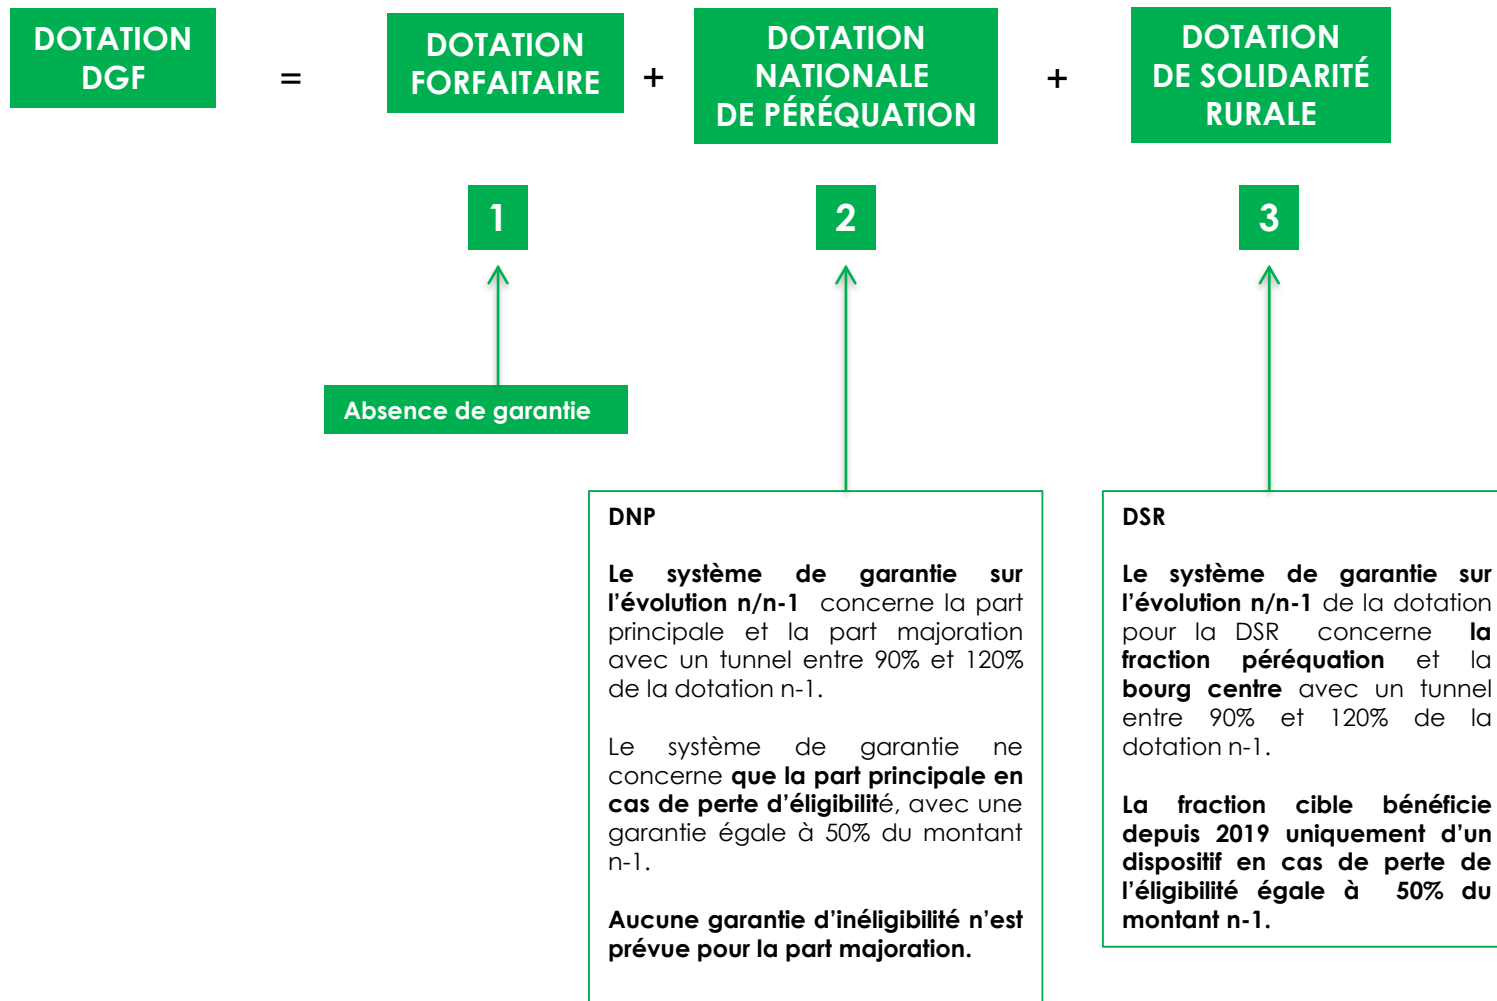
DOTATION DGF

=

DOTATION FORFAITAIRE

+

DOTATION NATIONALE DE PÉRÉQUATION

+

DOTATION DE SOLIDARITÉ RURALE

1

2

3

Absence de garantie

DNP

Le système de garantie sur l'évolution n/n-1 concerne la part principale et la part majoration avec un tunnel entre 90% et 120% de la dotation n-1.

Le système de garantie ne concerne que la part principale en cas de perte d'éligibilité, avec une garantie égale à 50% du montant n-1.

Aucune garantie d'inéligibilité n'est prévue pour la part majoration.

DSR

Le système de garantie sur l'évolution n/n-1 de la dotation pour la DSR concerne la fraction péréquation et la bourg centre avec un tunnel entre 90% et 120% de la dotation n-1.

La fraction cible bénéficie depuis 2019 uniquement d'un dispositif en cas de perte de l'éligibilité égale à 50% du montant n-1.